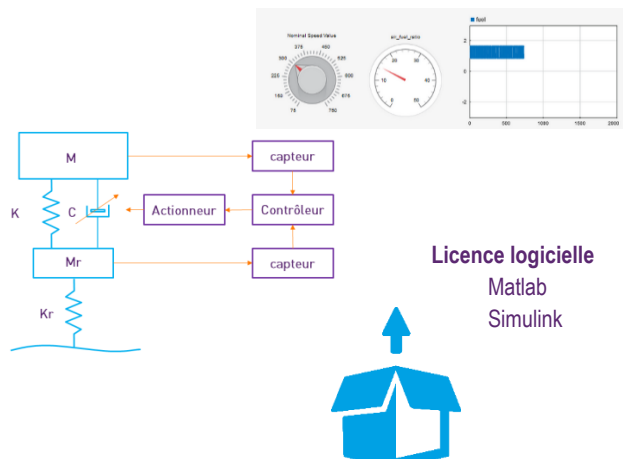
Nominal Speed Value
375
450
300
525
225
600
150
675
75
750
air_fuel_ratio
20
30
10
40
0
50
fuel
2
0
-2
0
500
1000
1500
2000

M
K
C
Mr
Kr
capteur
Contrôleur
Actionneur
capteur

Licence logicielle
Matlab
Simulink